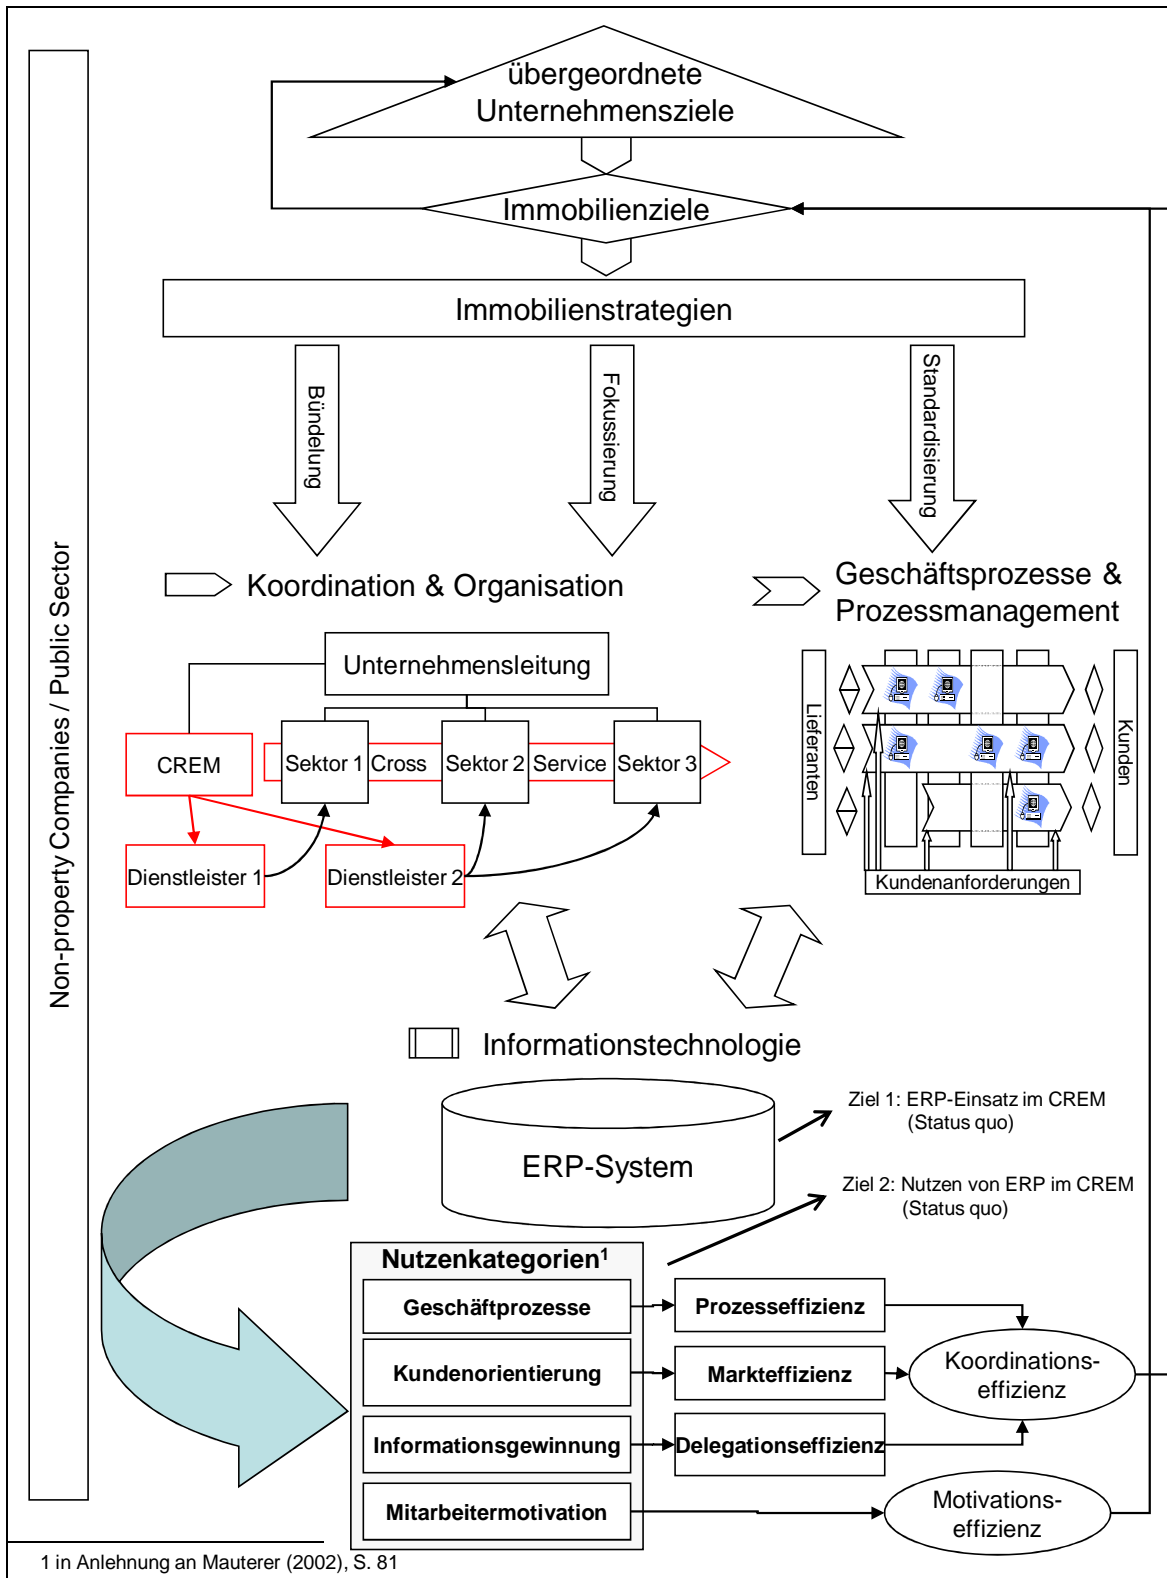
Non-property Companies / Public Sector

übergeordnete Unternehmensziele

Immobilienziele

Immobilienstrategien

Bündelung

Fokussierung

Standardisierung

Koordination & Organisation

Geschäftsprozesse & Prozessmanagement

Unternehmensleitung

CREM

Sektor 1 Cross Sektor 2 Service Sektor 3

Dienstleister 1

Dienstleister 2

Lieferanten

Kunden

Kundenanforderungen

Informationstechnologie

ERP-System

Ziel 1: ERP-Einsatz im CREM (Status quo)

Ziel 2: Nutzen von ERP im CREM (Status quo)

Nutzenkategorien$^1$

Geschäftprozesse

Prozesseffizienz

Kundenorientierung

Markteffizienz

Koordinations-effizienz

Informationsgewinnung

Delegationseffizienz

Mitarbeitermotivation

Motivations-effizienz

1 in Anlehnung an Mauterer (2002), S. 81